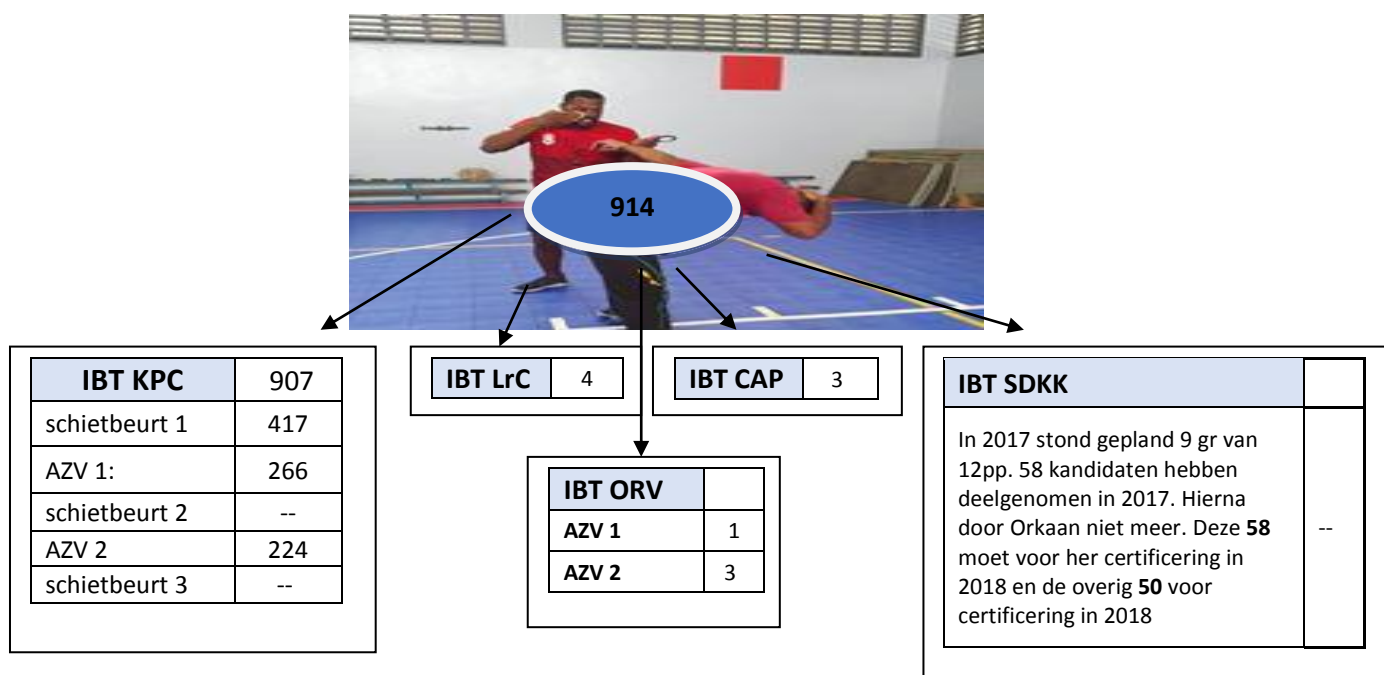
914

| IBT KPC | 907 |
|---|---|
| schietbeurt 1 | 417 |
| AZV 1: | 266 |
| schietbeurt 2 | -- |
| AZV 2 | 224 |
| schietbeurt 3 | -- |

| IBT LrC | 4 |
|---|---|

| IBT CAP | 3 |
|---|---|

| IBT ORV | |
|---|---|
| AZV 1 | 1 |
| AZV 2 | 3 |

| IBT SDKK | |
|---|---|
| In 2017 stond gepland 9 gr van 12pp. 58 kandidaten hebben deelgenomen in 2017. Hierna door Orkaan niet meer. Deze **58** moet voor her certificering in 2018 en de overig **50** voor certificering in 2018 | -- |